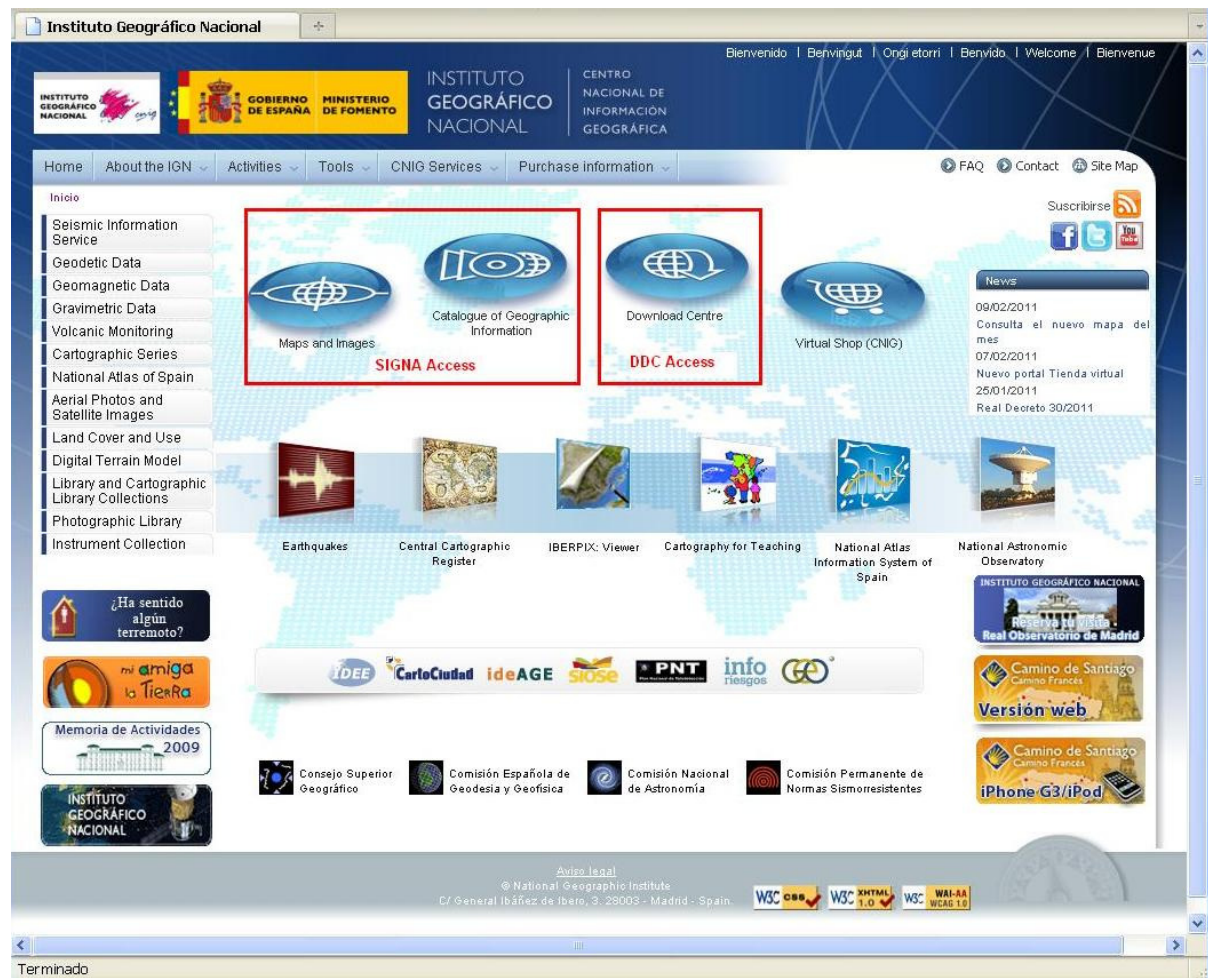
Instituto Geográfico Nacional

Bienvenido | Benvingut | Ongi etorri | Benvido | Welcome | Bienvenue

INSTITUTO GEOGRÁFICO NACIONAL

GOBIERNO DE ESPAÑA MINISTERIO DE FOMENTO

INSTITUTO GEOGRÁFICO NACIONAL

CENTRO NACIONAL DE INFORMACIÓN GEOGRÁFICA

Home | About the IGN | Activities | Tools | CNIG Services | Purchase information

FAQ Contact Site Map

Inicio

Suscribirse

Seismic Information Service
Geodetic Data
Geomagnetic Data
Gravimetric Data
Volcanic Monitoring
Cartographic Series
National Atlas of Spain
Aerial Photos and Satellite Images
Land Cover and Use
Digital Terrain Model
Library and Cartographic Library Collections
Photographic Library
Instrument Collection

Maps and Images
Catalogue of Geographic Information
SIGNA Access
Download Centre
DDC Access
Virtual Shop (CNIG)

News
09/02/2011
Consulta el nuevo mapa del mes
07/02/2011
Nuevo portal Tienda virtual
25/01/2011
Real Decreto 30/2011

Earthquakes
Central Cartographic Register
IBERPIX: Viewer
Cartography for Teaching
National Atlas Information System of Spain
National Astronomic Observatory

¿Ha sentido algún terremoto?

mi amiga la Tierra

Memoria de Actividades 2009

INSTITUTO GEOGRÁFICO NACIONAL

IDEE CartoCiudad ideAGE SIOSE PNT info riesgos

INSTITUTO GEOGRÁFICO NACIONAL
Reserva tu visita
Real Observatorio de Madrid

Camino de Santiago
Camino Francés
Versión web

Camino de Santiago
Camino Francés
iPhone G3/iPod

Consejo Superior Geográfico
Comisión Española de Geodesia y Geofísica
Comisión Nacional de Astronomía
Comisión Permanente de Normas Sismorresistentes

Aviso legal
© National Geographic Institute
C/ General Ibáñez de Ibero, 3. 28003 - Madrid - Spain.

W3C CSS W3C XHTML 1.0 W3C WAI-AA WCAG 1.0

Terminado